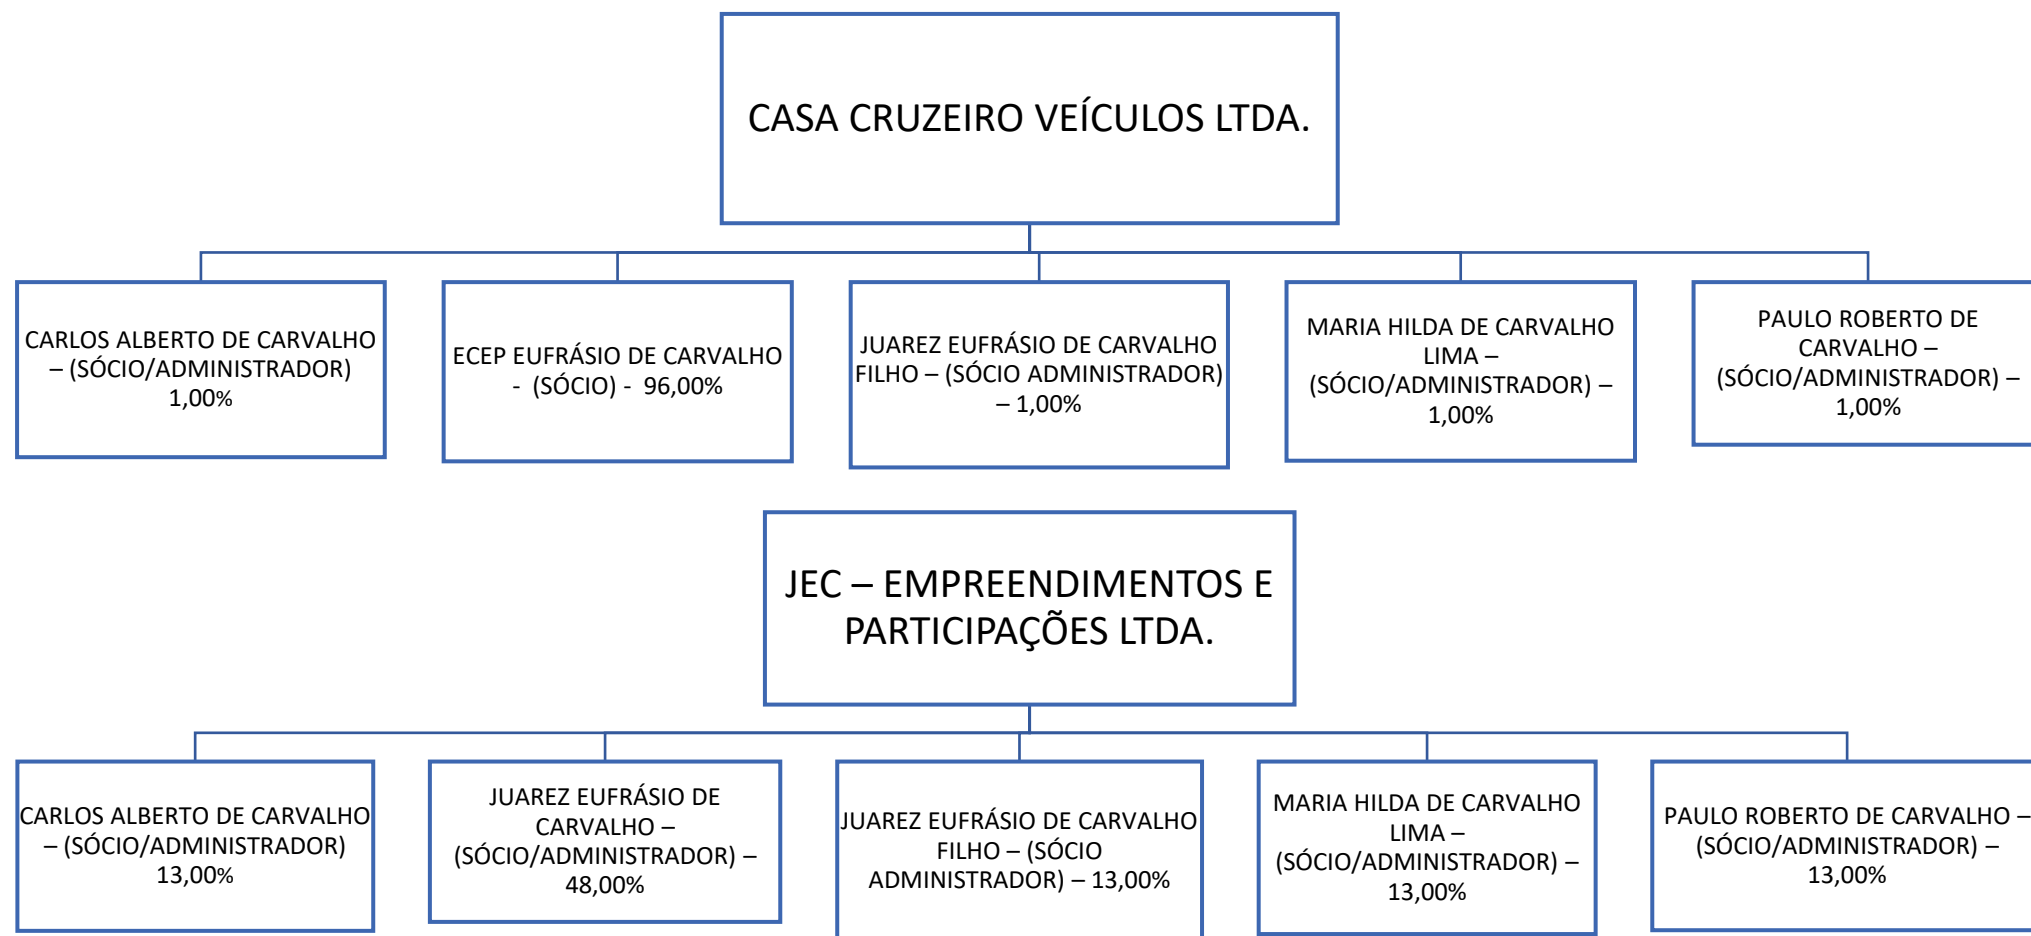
CASA CRUZEIRO VEÍCULOS LTDA.

CARLOS ALBERTO DE CARVALHO – (SÓCIO/ADMINISTRADOR) 1,00%

ECEP EUFRÁSIO DE CARVALHO - (SÓCIO) - 96,00%

JUAREZ EUFRÁSIO DE CARVALHO FILHO – (SÓCIO ADMINISTRADOR) – 1,00%

MARIA HILDA DE CARVALHO LIMA – (SÓCIO/ADMINISTRADOR) – 1,00%

PAULO ROBERTO DE CARVALHO – (SÓCIO/ADMINISTRADOR) – 1,00%

JEC – EMPREENDIMENTOS E PARTICIPAÇÕES LTDA.

CARLOS ALBERTO DE CARVALHO – (SÓCIO/ADMINISTRADOR) 13,00%

JUAREZ EUFRÁSIO DE CARVALHO – (SÓCIO/ADMINISTRADOR) – 48,00%

JUAREZ EUFRÁSIO DE CARVALHO FILHO – (SÓCIO ADMINISTRADOR) – 13,00%

MARIA HILDA DE CARVALHO LIMA – (SÓCIO/ADMINISTRADOR) – 13,00%

PAULO ROBERTO DE CARVALHO – (SÓCIO/ADMINISTRADOR) – 13,00%